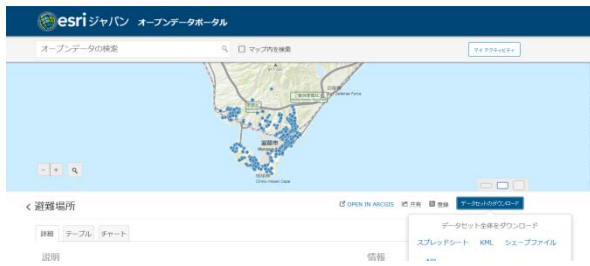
esri ジャパン オープンデータポータル

オープンデータの検索

マップ内を検索

マイアクティビティ

室戸市

- + 

< 避難場所

OPEN IN ARCGIS 共有 登録 データセットのダウンロード

データセット全体をダウンロード

スプレッドシート KML シェープファイル

詳細 テーブル チャート

説明

情報